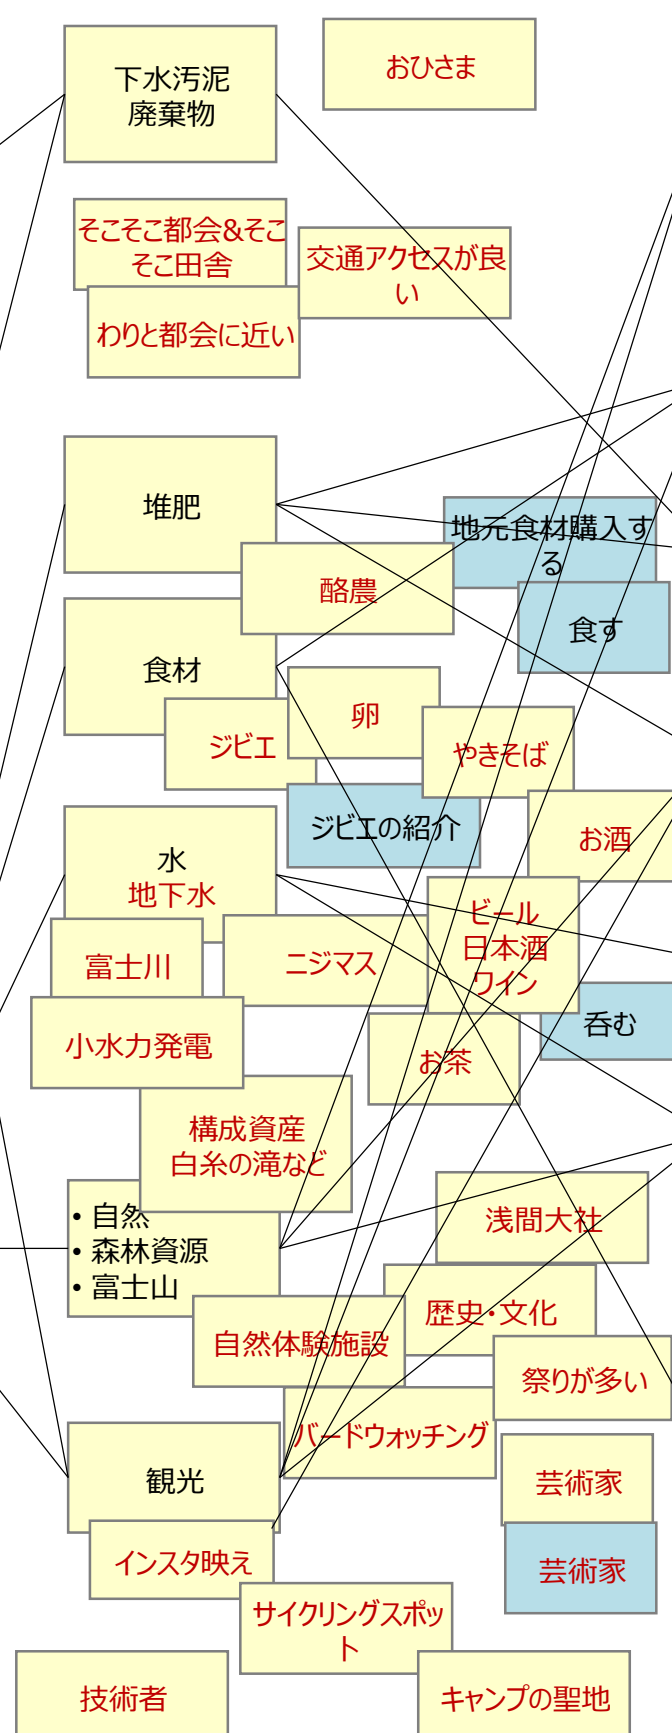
下水汚泥
廃棄物

おひさま

そこそこ都会&そこそこ田舎

交通アクセスが良い

わりと都会に近い

堆肥

地元食材購入する

酪農

食す

食材

卵

ジビエ

やきそば

ジビエの紹介

お酒

水
地下水

ビール
日本酒
ワイン

富士川

ニジマス

呑む

小水力発電

お茶

構成資産
白糸の滝など

• 自然
• 森林資源
• 富士山

浅間大社

歴史・文化

自然体験施設

祭りが多い

バードウォッチング

観光

芸術家

芸術家

インスタ映え

サイクリングスポット

技術者

キャンプの聖地